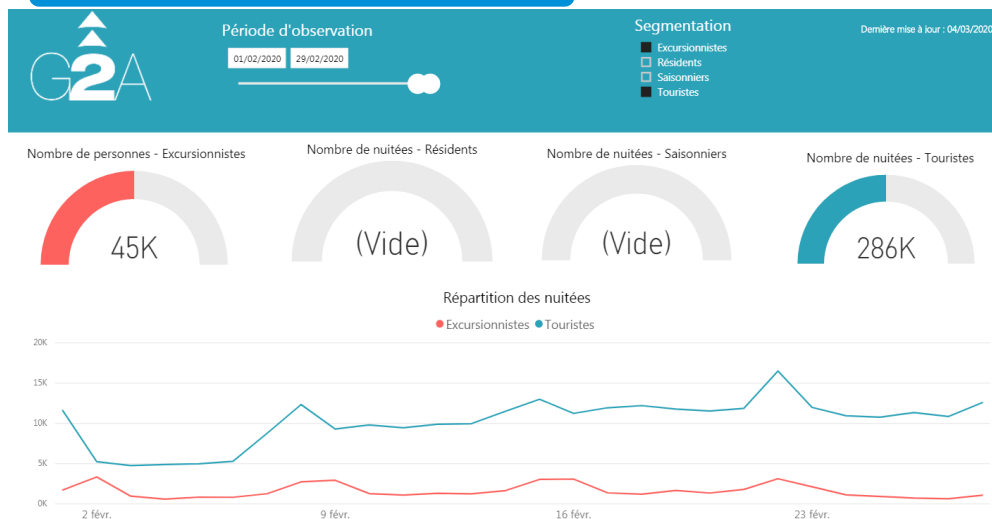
G2A

Période d'observation

01/02/2020 29/02/2020

Segmentation

Excursionnistes
Résidents
Saisonniers
Touristes

Dernière mise à jour : 04/03/2020

Nombre de personnes - Excursionnistes

45K

Nombre de nuitées - Résidents

(Vide)

Nombre de nuitées - Saisonniers

(Vide)

Nombre de nuitées - Touristes

286K

Répartition des nuitées

Excursionnistes Touristes

20K
15K
10K
5K
0K

2 févr.
9 févr.
16 févr.
23 févr.